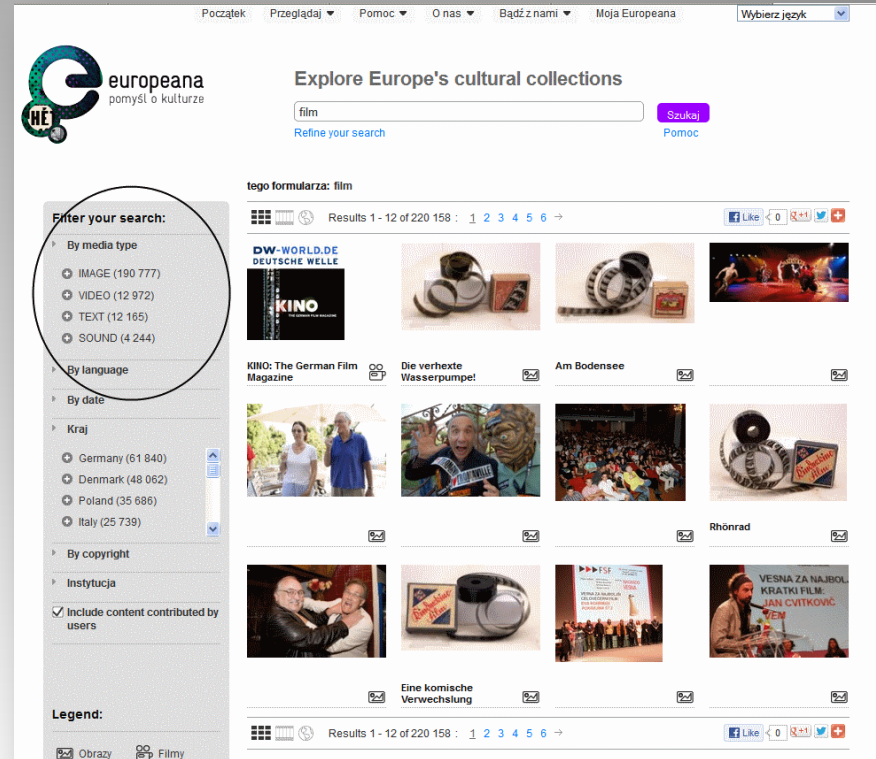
Początek Przeglądaj ▼ Pomoc ▼ O nas ▼ Bądź z nami ▼ Moja Europeana Wybierz język

europeana
pomyśl o kulturze

Explore Europe's cultural collections

film
Szukaj
Refine your search
Pomoc

tego formularza: film

Filter your search:
By media type
IMAGE (190 777)
VIDEO (12 972)
TEXT (12 165)
SOUND (4 244)
By language
By date
Kraj
Germany (61 840)
Denmark (48 062)
Poland (35 686)
Italy (25 739)
By copyright
Instytucja
Include content contributed by users

Legend:
Obrazy
Filmy

Results 1 - 12 of 220 158 : 1 2 3 4 5 6 →
Like 0 +1

DW-WORLD.DE DEUTSCHE WELLE
KINO THE GERMAN FILM MAGAZINE

KINO: The German Film Magazine
Die verhexte Wasserpumpe!
Am Bodensee

Rhönrad

VESNA ZA NAJBOLJI KRATKI FILM: JAN CVITKOVIĆ

Eine komische Verwechslung

Results 1 - 12 of 220 158 : 1 2 3 4 5 6 →
Like 0 +1